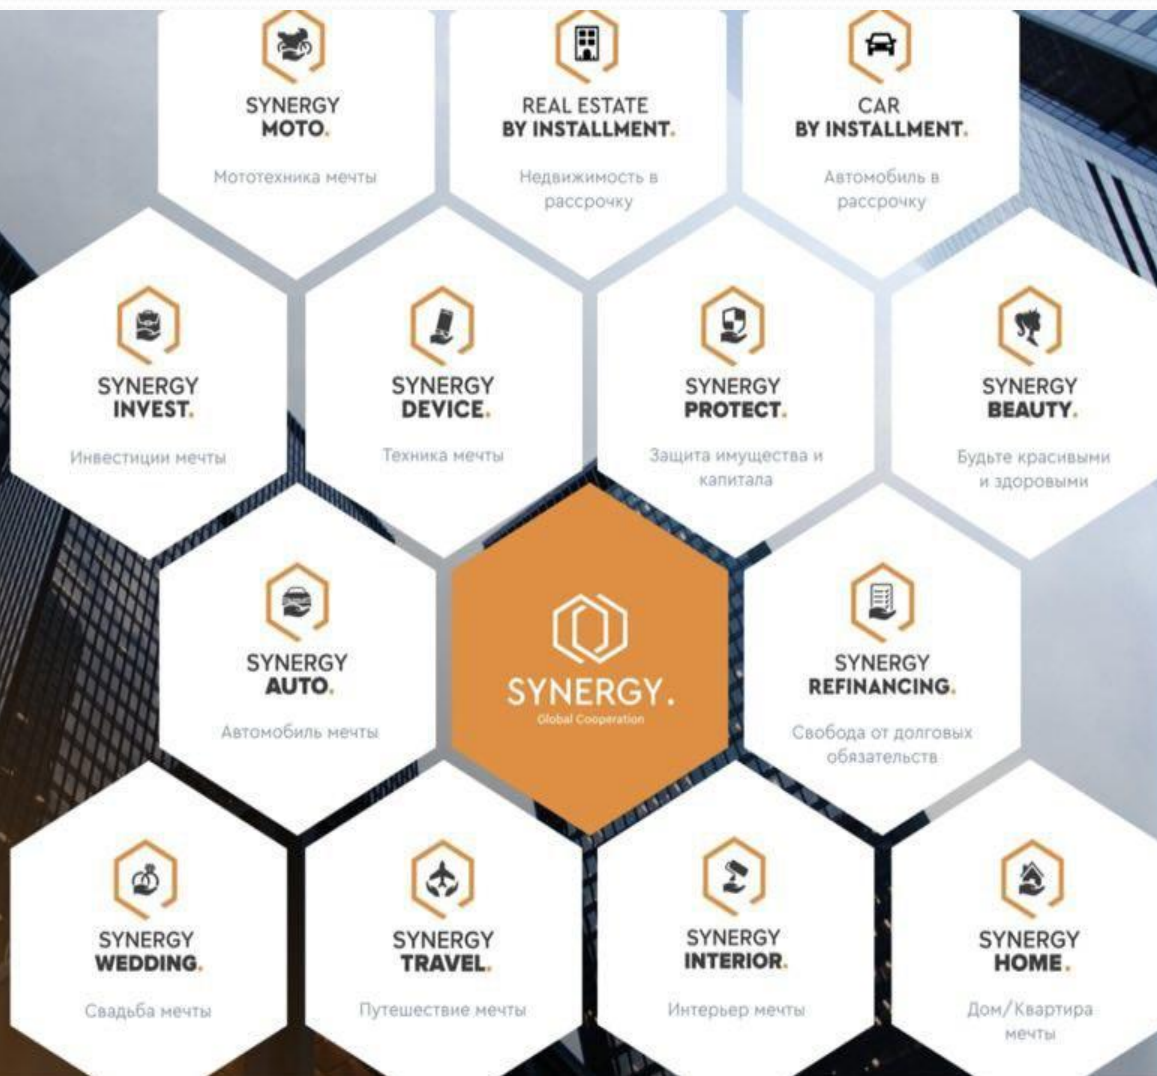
SYNERGY
MOTO.

Мототехника мечты

REAL ESTATE
BY INSTALLMENT.

Недвижимость в рассрочку

CAR
BY INSTALLMENT.

Автомобиль в рассрочку

SYNERGY
INVEST.

Инвестиции мечты

SYNERGY
DEVICE.

Техника мечты

SYNERGY
PROTECT.

Защита имущества и капитала

SYNERGY
BEAUTY.

Будьте красивыми и здоровыми

SYNERGY
AUTO.

Автомобиль мечты

SYNERGY.
Global Cooperation

SYNERGY
REFINANCING.

Свобода от долговых обязательств

SYNERGY
WEDDING.

Свадьба мечты

SYNERGY
TRAVEL.

Путешествие мечты

SYNERGY
INTERIOR.

Интерьер мечты

SYNERGY
HOME.

Дом/Квартира мечты